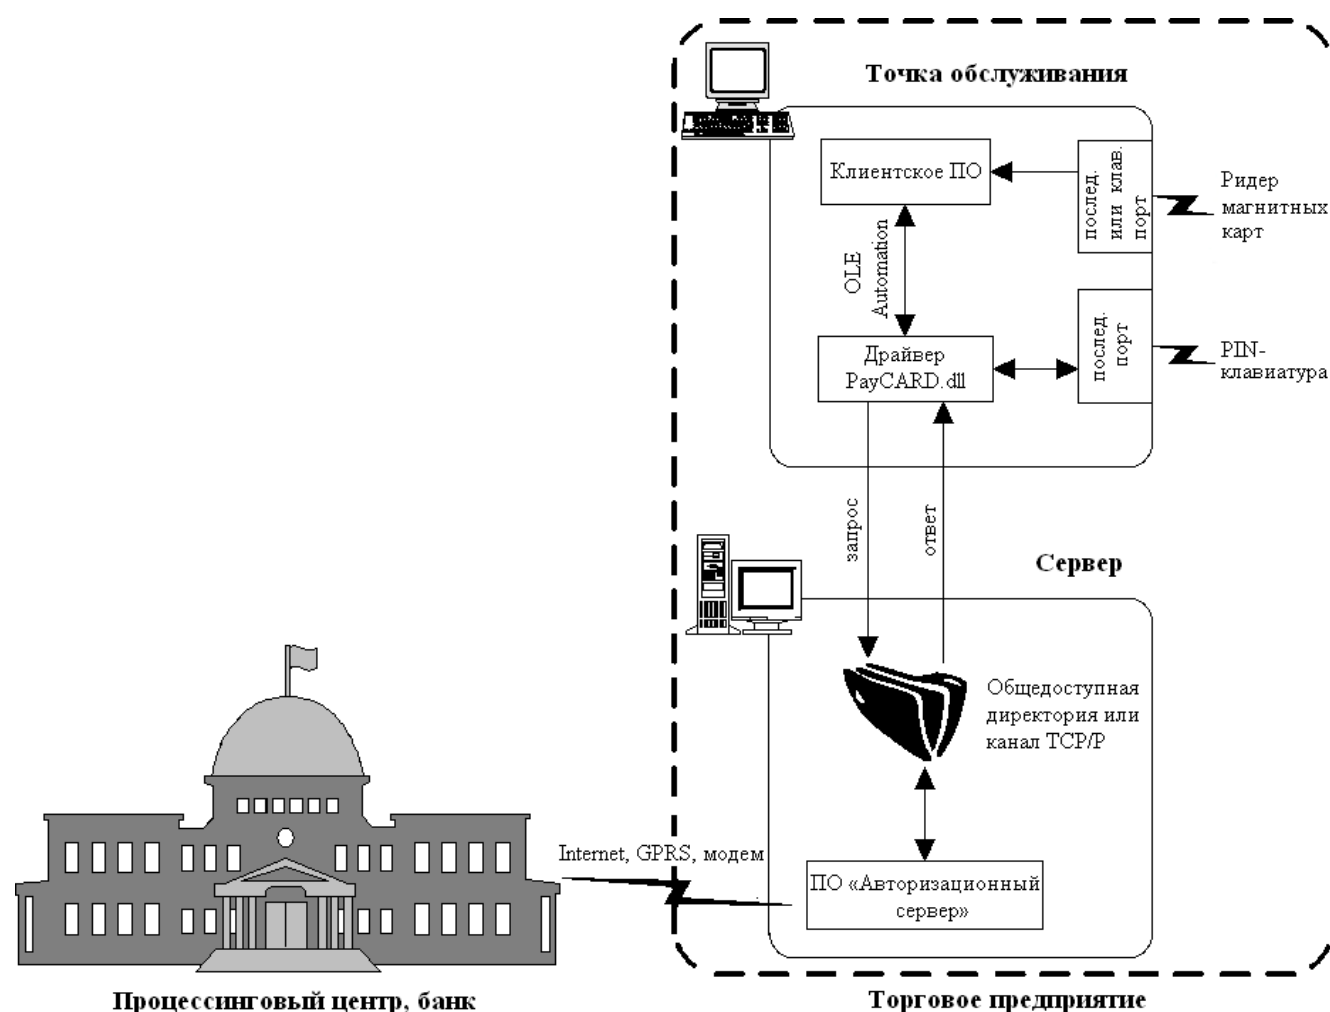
Точка обслуживания

Клиентское ПО

послед. или клав. порт

Ридер магнитных карт

OLE Automation

Драйвер PayCARD.dll

послед. порт

PIN-клавиатура

запрос

ответ

Сервер

Общедоступная директория или канал TCP/P

Internet, GPRS, модем

ПО «Авторизационный сервер»

Процессинговый центр, банк

Торговое предприятие